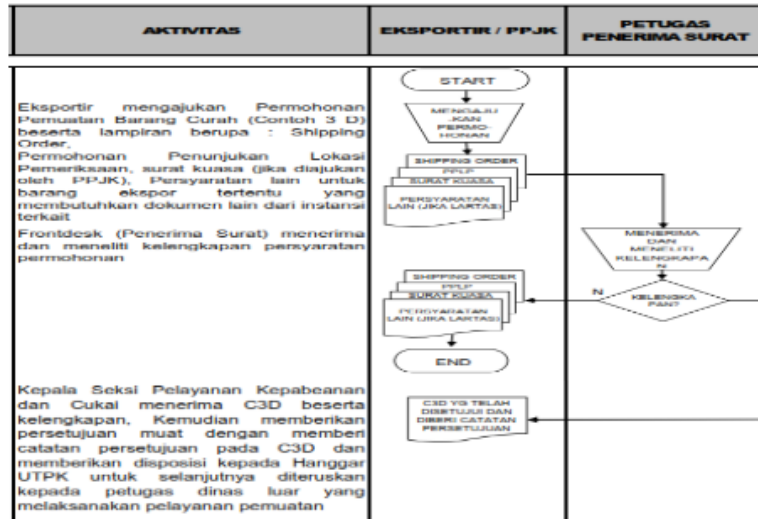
| AKTIVITAS | EKSPORTIR / PPJK | PETUGAS PENERIMA SURAT |
|---|---|---|

Eksportir mengajukan Permohonan Pemuatan Barang Curah (Contoh 3 D) beserta lampiran berupa : Shipping Order, Permohonan Penunjukan Lokasi Pemeriksaan, surat kuasa (jika diajukan oleh PPJK), Persyaratan lain untuk barang ekspor tertentu yang membutuhkan dokumen lain dari instansi terkait

Frontdesk (Penerima Surat) menerima dan meneliti kelengkapan persyaratan permohonan

Kepala Seksi Pelayanan Kepabeanan dan Cukai menerima C3D beserta kelengkapan, Kemudian memberikan persetujuan muat dengan memberi catatan persetujuan pada C3D dan memberikan disposisi kepada Hanggar UTPK untuk selanjutnya diteruskan kepada petugas dinas luar yang melaksanakan pelayanan pemuatan

START

MENGAJUKAN PERMOHONAN

SHIPPING ORDER
PPLP
SURAT KUASA
PERSYARATAN LAIN (JIKA LARTAS)

MENERIMA DAN MENELITI KELENGKAPAN

N

KELENGKAPAN?

SHIPPING ORDER
PPLP
SURAT KUASA
PERSYARATAN LAIN (JIKA LARTAS)

END

C3D YG TELAH DISETUJUI DAN DIBERI CATATAN PERSETUJUAN